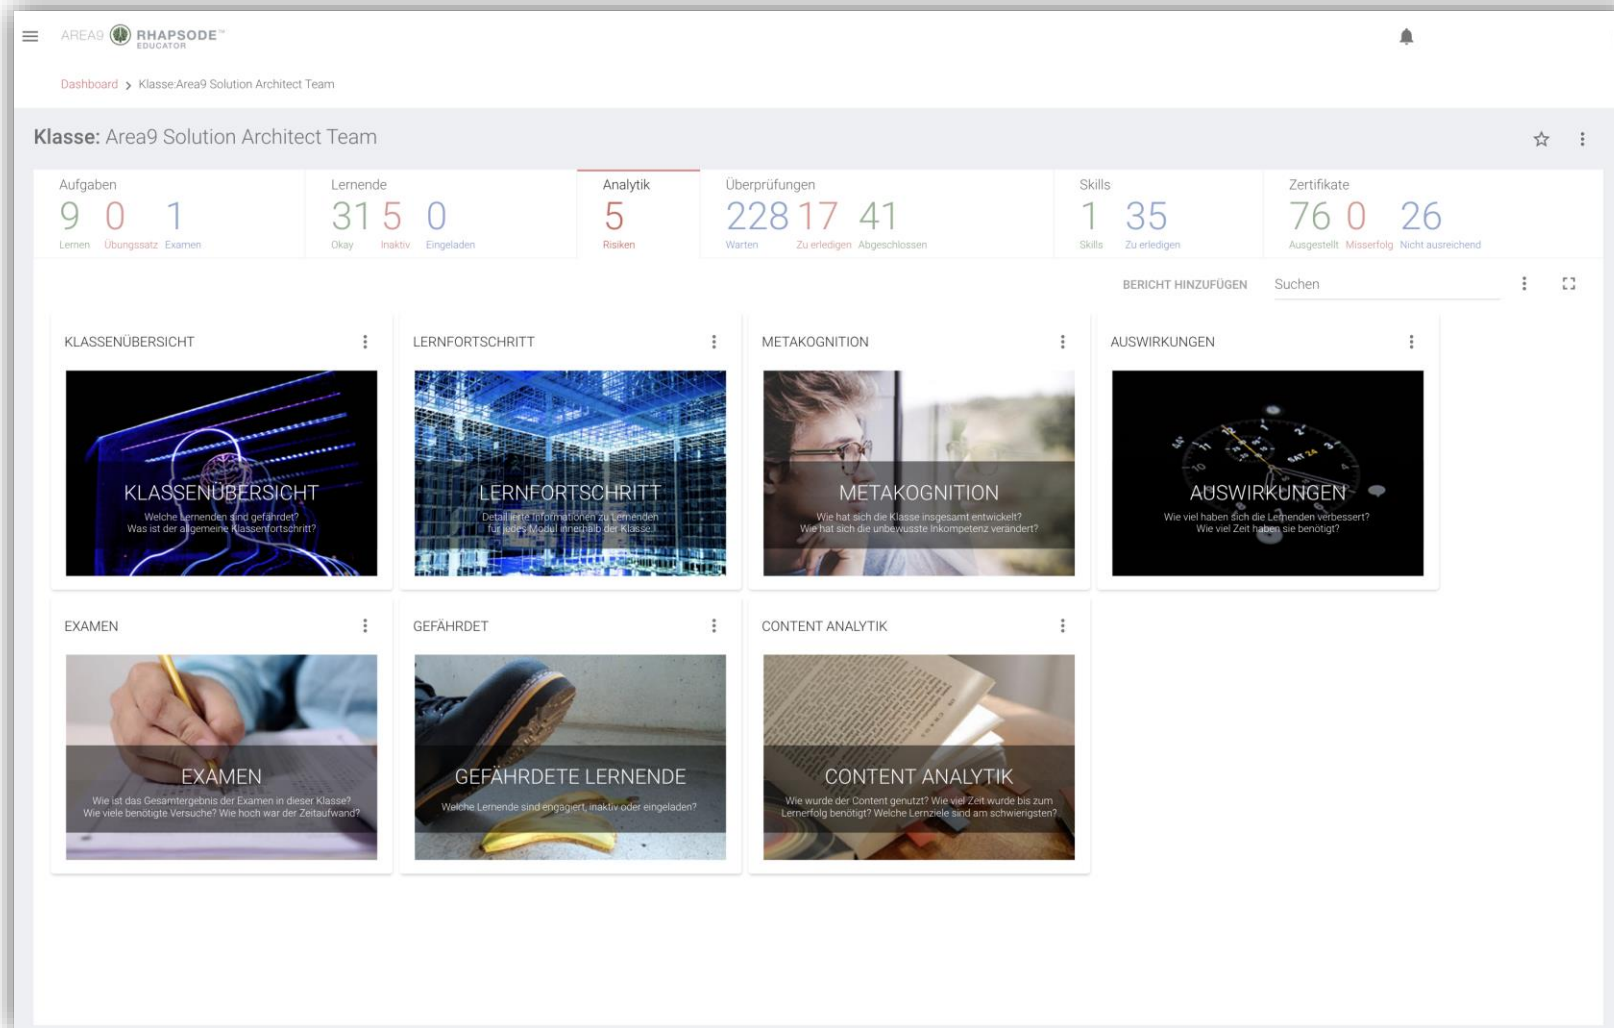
AREA9 RHAPSODE™ EDUCATOR

Dashboard > Klasse:Area9 Solution Architect Team

Klasse: Area9 Solution Architect Team

Aufgaben
9 Lernen 0 Übungssatz 1 Examen

Lernende
31 Okay 5 Inaktiv 0 Eingeladen

Analytik
5 Risiken

Überprüfungen
228 Warten 17 Zu erledigen 41 Abgeschlossen

Skills
1 Skills 35 Zu erledigen

Zertifikate
76 Ausgestellt 0 Misserfolg 26 Nicht ausreichend

BERICHT HINZUFÜGEN Suchen

KLASSENÜBERSICHT
KLASSENÜBERSICHT
Welche Lernenden sind gefährdet?
Was ist der allgemeine Klassenfortschritt?

LERNFORTSCHRITT
LERNFORTSCHRITT
Detaillierte Informationen zu Lernenden für jedes Modul innerhalb der Klasse

METAKOGNITION
METAKOGNITION
Wie hat sich die Klasse insgesamt entwickelt?
Wie hat sich die unbewusste Inkompetenz verändert?

AUSWIRKUNGEN
AUSWIRKUNGEN
Wie viel haben sich die Lernenden verbessert?
Wie viel Zeit haben sie benötigt?

EXAMEN
EXAMEN
Wie ist das Gesamtergebnis der Examen in dieser Klasse?
Wie viele benötigte Versuche? Wie hoch war der Zeitaufwand?

GEFÄHRDET
GEFÄHRDETE LERNENDE
Welche Lernende sind engagiert, inaktiv oder eingeladen?

CONTENT ANALYTIK
CONTENT ANALYTIK
Wie wurde der Content genutzt? Wie viel Zeit wurde bis zum Lernerfolg benötigt? Welche Lernziele sind am schwierigsten?